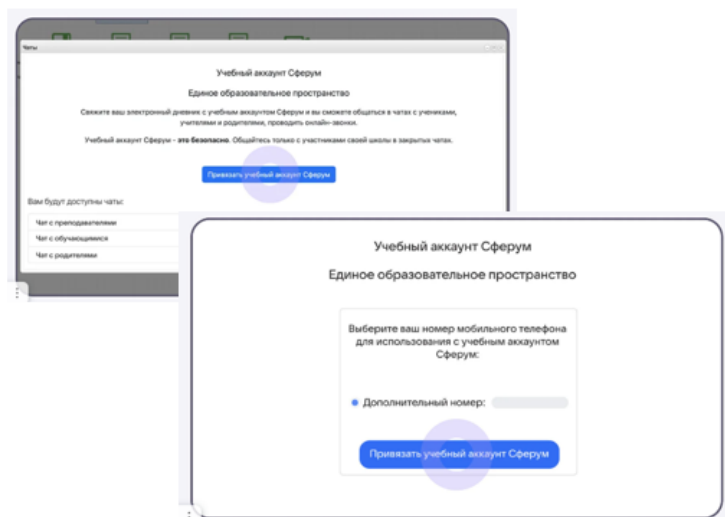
Чаты

Учебный аккаунт Сферум

Единое образовательное пространство

Свяжите ваш электронный дневник с учебным аккаунтом Сферум и вы сможете общаться в чатах с учениками, учителями и родителями, проводить онлайн-звонки.

Учебный аккаунт Сферум - это безопасно. Общайтесь только с участниками своей школы в закрытых чатах.

Привязать учебный аккаунт Сферум

Вам будут доступны чаты:

Чат с преподавателями

Чат с обучающимися

Чат с родителями

Учебный аккаунт Сферум

Единое образовательное пространство

Выберите ваш номер мобильного телефона для использования с учебным аккаунтом Сферум:

Дополнительный номер:

Привязать учебный аккаунт Сферум